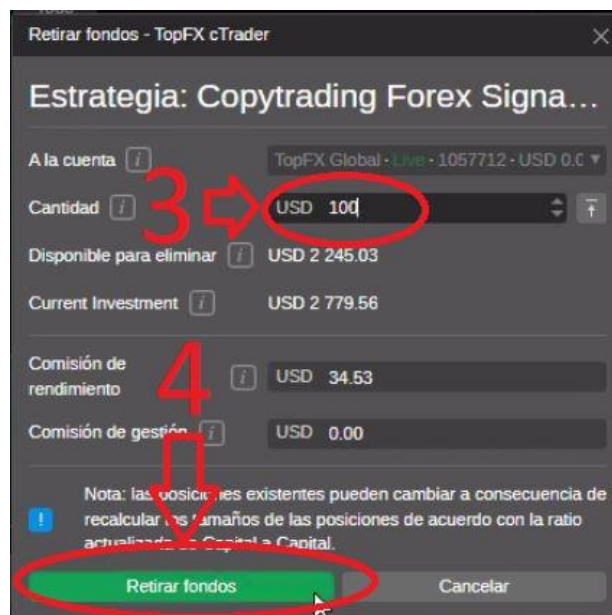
Retirar fondos - TopFX cTrader

Estrategia: Copytrading Forex Signa...

A la cuenta
TopFX Global · Live · 1057712 · USD 0.0

Cantidad
3
USD 100

Disponible para eliminar
USD 2 245.03

Current Investment
USD 2 779.56

Comisión de rendimiento
4
USD 34.53

Comisión de gestión
USD 0.00

Nota: las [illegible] existentes pueden cambiar a consecuencia de recalcular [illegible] tamaños de las posiciones de acuerdo con la ratio actualizada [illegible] Capital a Capital.

Retirar fondos
Cancelar